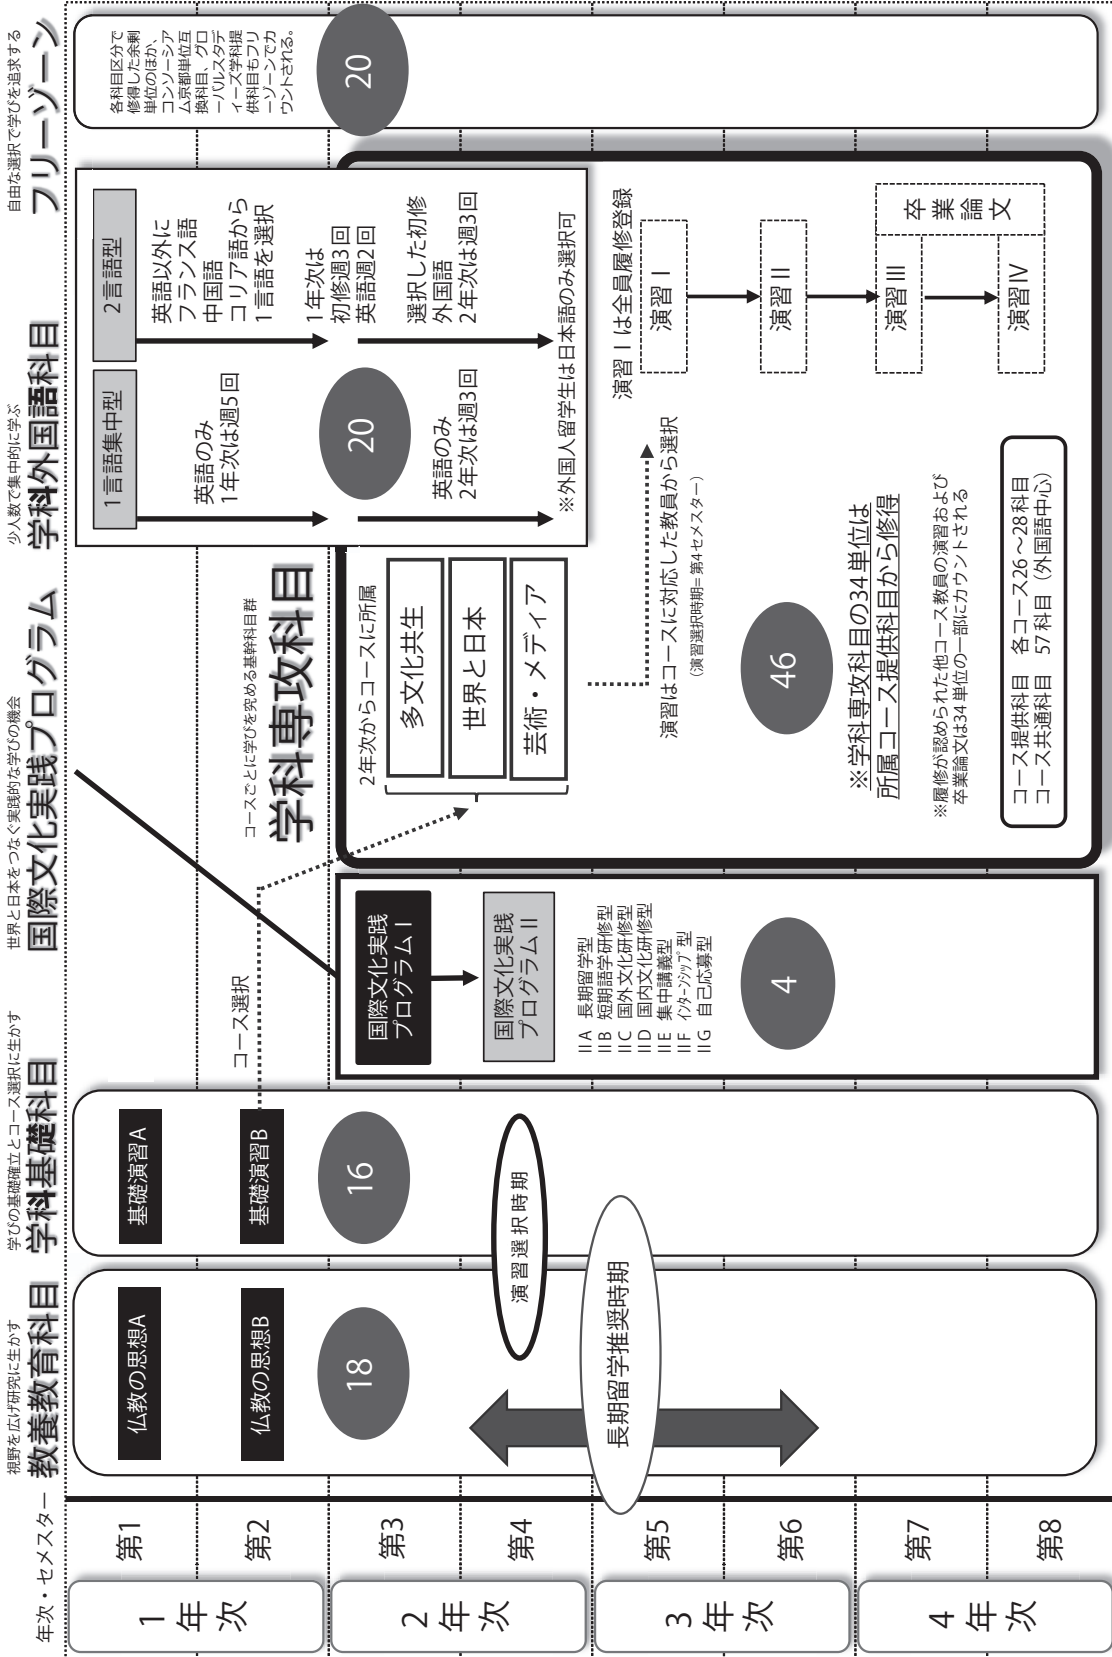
年次・セメスター

1年次
第1
第2

2年次
第3
第4

3年次
第5
第6

4年次
第7
第8

視野を広げ研究に生かす
教養教育科目
仏教の思想A
仏教の思想B
18

学びの基礎確立とコース選択に生かす
学科基礎科目
基礎演習A
基礎演習B
16

演習選択時期

長期留学推奨時期

コース選択

世界と日本をつなぐ実践的な学びの機会
国際文化実践プログラム
国際文化実践プログラムⅠ
国際文化実践プログラムⅡ
ⅡA 長期留学型
ⅡB 短期語学研修型
ⅡC 国外文化研修型
ⅡD 国内文化研修型
ⅡE 集中講義型
ⅡF インターンシップ型
ⅡG 自己応募型
4

コースごとに学びを究める基幹科目群
学科専攻科目
2年次からコースに所属
多文化共生
世界と日本
芸術・メディア
46
演習はコースに対応した教員から選択
(演習選択時期=第4セメスター)
演習Ⅰは全員履修登録
演習Ⅰ
演習Ⅱ
演習Ⅲ
演習Ⅳ
卒業論文
※学科専攻科目の34単位は所属コース提供科目から修得
※履修が認められた他コース教員の演習および卒業論文は34単位の一部にカウントされる
コース提供科目 各コース26～28科目
コース共通科目 57科目（外国語中心）

少人数で集中的に学ぶ
学科外国語科目
1言語集中型
英語のみ 1年次は週5回
英語のみ 2年次は週3回
2言語型
英語以外にフランス語 中国語 コリア語から1言語を選択
1年次は初修週3回 英語週2回
選択した初修外国語 2年次は週3回
20
※外国人留学生は日本語のみ選択可

自由な選択で学びを追求する
フリーゾーン
各科目区分で修得した余剰単位のほか、コンソーシアム京都単位互換科目、グローバルスタディーズ学科提供科目もフリーゾーンでカウントされる。
20